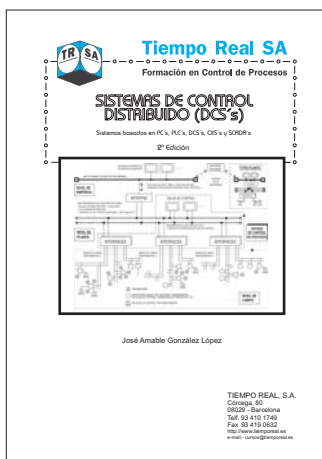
TR SA

Tiempo Real SA

Formación en Control de Procesos

SISTEMAS DE CONTROL DISTRIBUIDO (DCS's)

Sistemas basados en PC's, PLC's, DCS's, OIS's y SCADA's

2ª Edición

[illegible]

José Amable González López

TIEMPO REAL, S.A.
Córcega, 80
08029 - Barcelona
Telf. 93 410 1749
Fax 93 419 0632
http://www.tiemporeal.es
e-mail.- cursos@tiemporeal.es